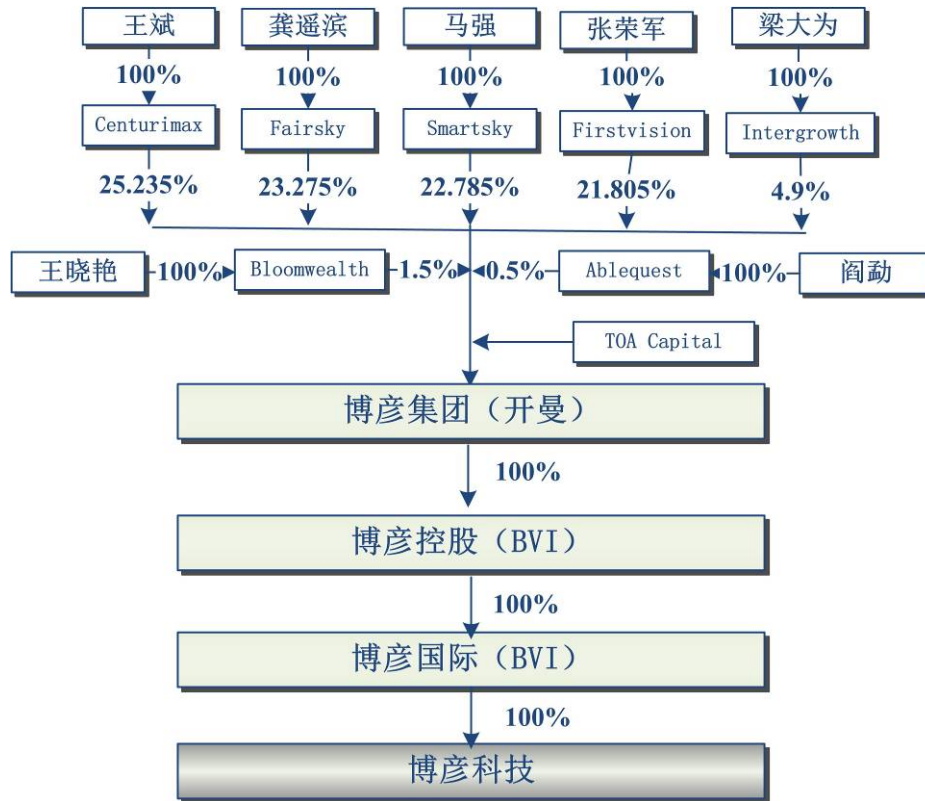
王斌
100%
Centurimax
25.235%

龚遥滨
100%
Fairsky
23.275%

马强
100%
Smartsky
22.785%

张荣军
100%
Firstvision
21.805%

梁大为
100%
Intergrowth
4.9%

王晓艳 100% Bloomwealth 1.5% 0.5% Ablequest 100% 阎勐

TOA Capital

博彦集团（开曼）
100%
博彦控股（BVI）
100%
博彦国际（BVI）
100%
博彦科技